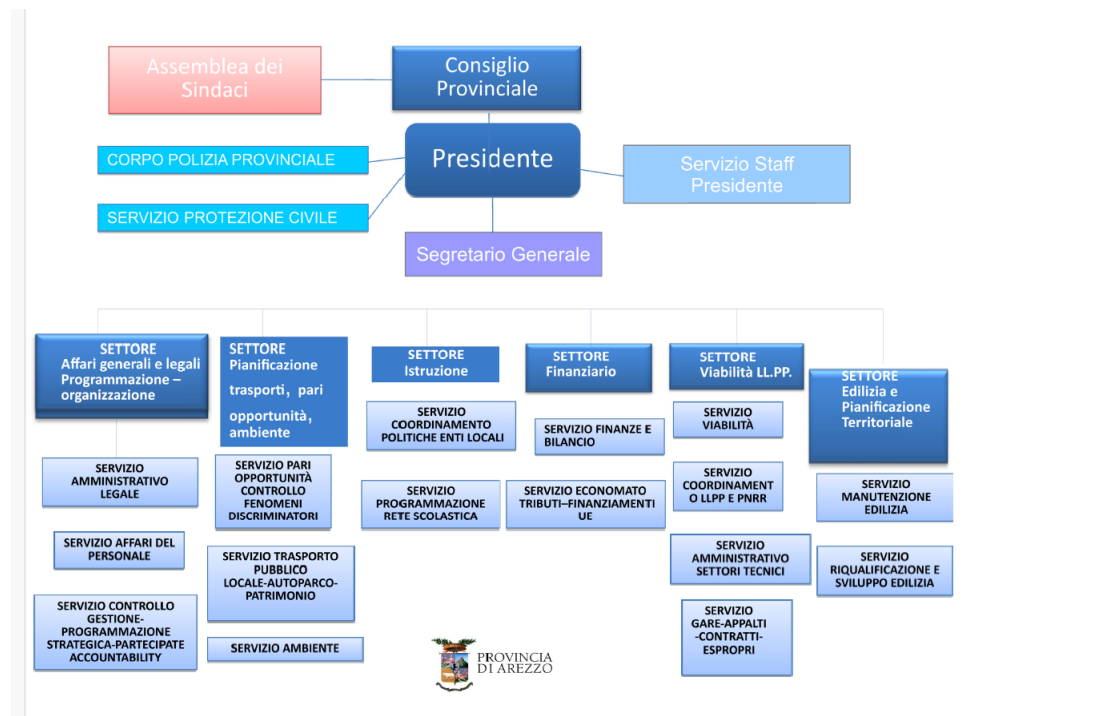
Assemblea dei Sindaci

Consiglio Provinciale

CORPO POLIZIA PROVINCIALE

Presidente

Servizio Staff Presidente

SERVIZIO PROTEZIONE CIVILE

Segretario Generale

SETTORE
Affari generali e legali
Programmazione – organizzazione

SERVIZIO AMMINISTRATIVO LEGALE

SERVIZIO AFFARI DEL PERSONALE

SERVIZIO CONTROLLO GESTIONE-PROGRAMMAZIONE STRATEGICA-PARTECIPATE ACCOUNTABILITY

SETTORE
Pianificazione trasporti, pari opportunità, ambiente

SERVIZIO PARI OPPORTUNITÀ CONTROLLO FENOMENI DISCRIMINATORI

SERVIZIO TRASPORTO PUBBLICO LOCALE-AUTOPARCO-PATRIMONIO

SERVIZIO AMBIENTE

SETTORE
Istruzione

SERVIZIO COORDINAMENTO POLITICHE ENTI LOCALI

SERVIZIO PROGRAMMAZIONE RETE SCOLASTICA

SETTORE
Finanziario

SERVIZIO FINANZE E BILANCIO

SERVIZIO ECONOMATO TRIBUTI–FINANZIAMENTI UE

SETTORE
Viabilità LL.PP.

SERVIZIO VIABILITÀ

SERVIZIO COORDINAMENTO LLPP E PNRR

SERVIZIO AMMINISTRATIVO SETTORI TECNICI

SERVIZIO GARE-APPALTI -CONTRATTI-ESPROPRI

SETTORE
Edilizia e Pianificazione Territoriale

SERVIZIO MANUTENZIONE EDILIZIA

SERVIZIO RIQUALIFICAZIONE E SVILUPPO EDILIZIA

PROVINCIA DI AREZZO